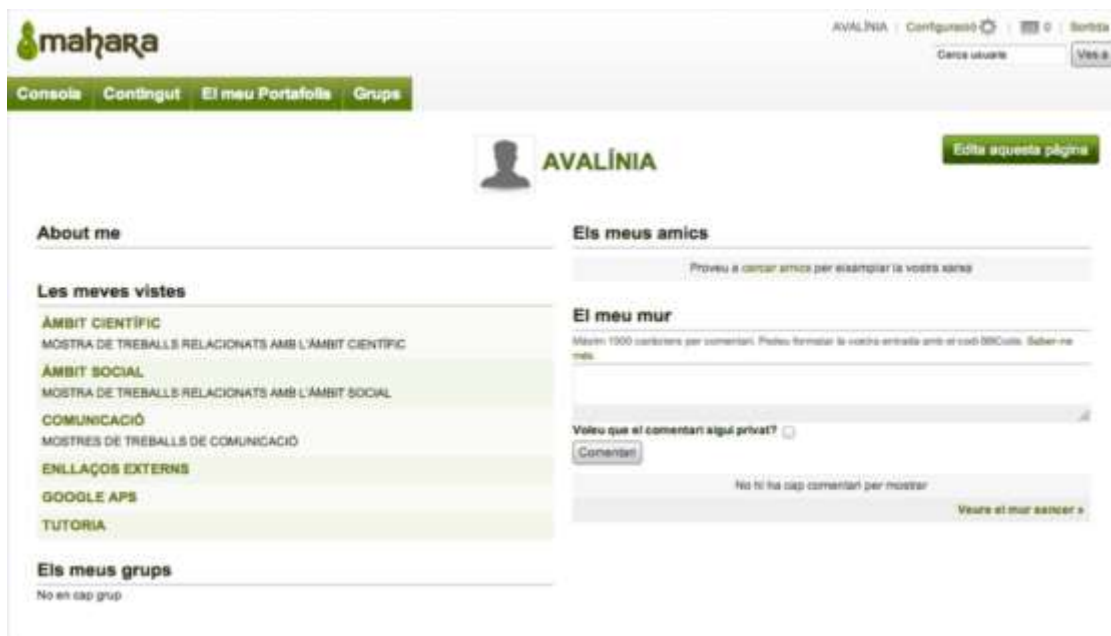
mahara

AVALÍNIA | Configuració | 0 | Sortida

Cerca usuaris | Vés a

Consola | Contingut | El meu Portafolis | Grups

AVALÍNIA

Edita aquesta pàgina

About me

Les meves vistes

ÀMBIT CIENTÍFIC
MOSTRA DE TREBALLS RELACIONATS AMB L'ÀMBIT CIENTÍFIC

ÀMBIT SOCIAL
MOSTRA DE TREBALLS RELACIONATS AMB L'ÀMBIT SOCIAL

COMUNICACIÓ
MOSTRES DE TREBALLS DE COMUNICACIÓ

ENLLAÇOS EXTERNS

GOOGLE APS

TUTORIA

Els meus grups

No en cap grup

Els meus amics

Proveu a cercar amics per eixamplar la vostra xarxa

El meu mur

Màxim 1000 caràcters per comentari. Podeu formatar la vostra entrada amb el codi BBCode. Saber-ne més.

Voleu que el comentari sigui privat?

Comentari

No hi ha cap comentari per mostrar

Veure el mur sencer »